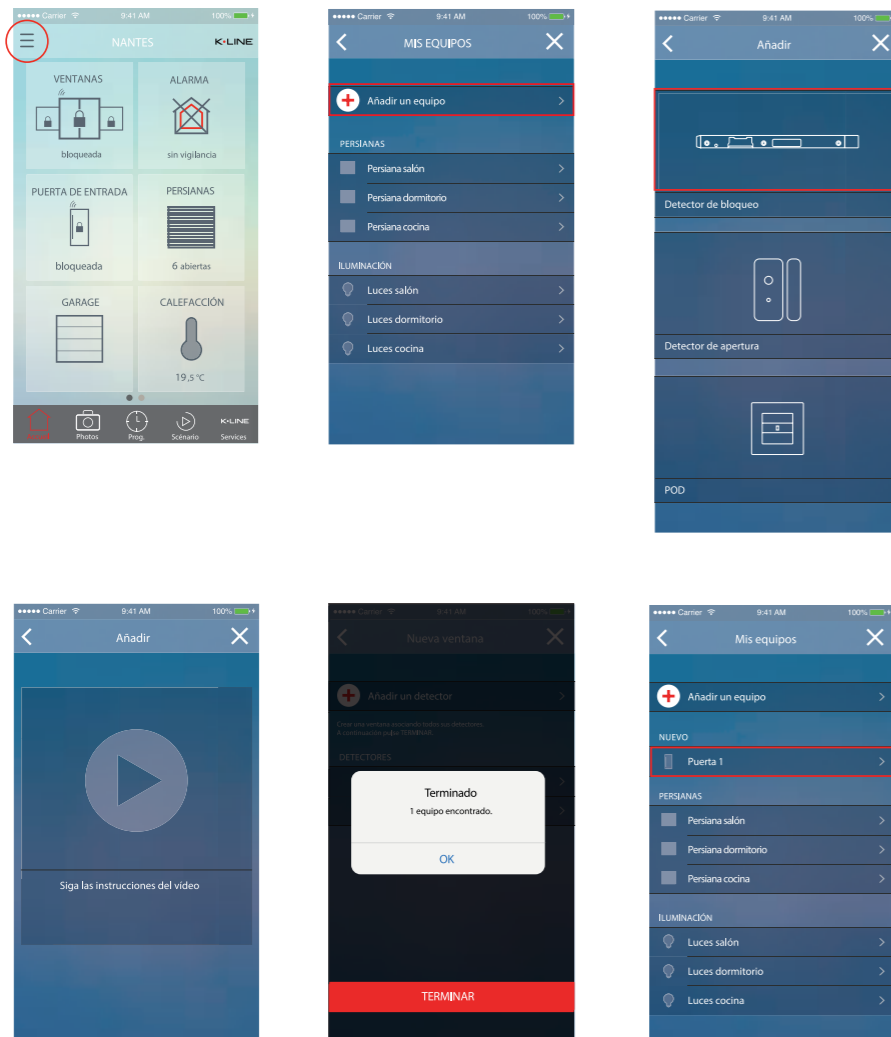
••••• Carrier 9:41 AM 100%

NANTES K•LINE

VENTANAS
bloqueada

ALARMA
sin vigilancia

PUERTA DE ENTRADA
bloqueada

PERSIANAS
6 abiertas

GARAGE

CALEFACCIÓN
19,5 °C

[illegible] Photos Prog. Scénario K•LINE Services

••••• Carrier 9:41 AM 100%

MIS EQUIPOS

Añadir un equipo

PERSIANAS
Persiana salón
Persiana dormitorio
Persiana cocina

ILUMINACIÓN
Luces salón
Luces dormitorio
Luces cocina

••••• Carrier 9:41 AM 100%

Añadir

Detector de bloqueo

Detector de apertura

POD

••••• Carrier 9:41 AM 100%

Añadir

Siga las instrucciones del vídeo

••••• Carrier 9:41 AM 100%

Nueva ventana

Añadir un detector

Cree una ventana escaneando todos sus detectores. A continuación pulse TERMINAR.

DETECTORES

Terminado
1 equipo encontrado.
OK

TERMINAR

••••• Carrier 9:41 AM 100%

Mis equipos

Añadir un equipo

NUEVO
Puerta 1

PERSIANAS
Persiana salón
Persiana dormitorio
Persiana cocina

ILUMINACIÓN
Luces salón
Luces dormitorio
Luces cocina